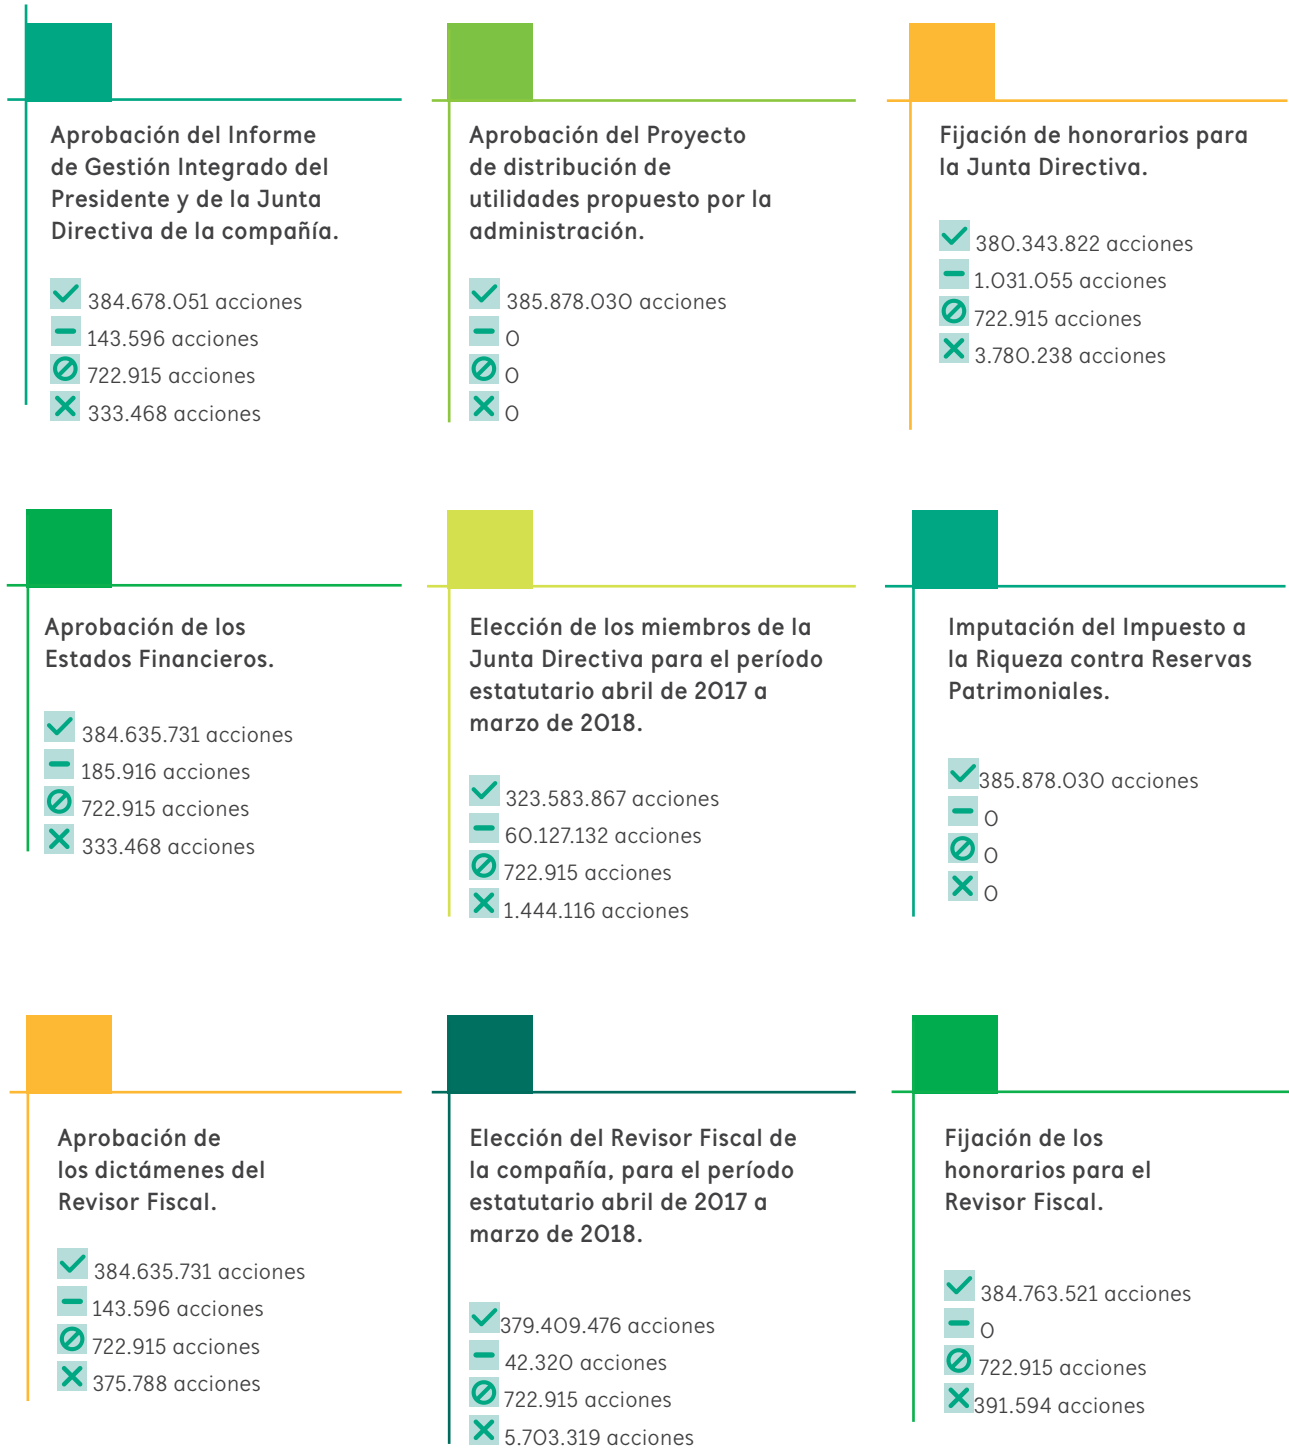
Aprobación del Informe de Gestión Integrado del Presidente y de la Junta Directiva de la compañía.

384.678.051 acciones
143.596 acciones
722.915 acciones
333.468 acciones

Aprobación del Proyecto de distribución de utilidades propuesto por la administración.

385.878.030 acciones
0
0
0

Fijación de honorarios para la Junta Directiva.

380.343.822 acciones
1.031.055 acciones
722.915 acciones
3.780.238 acciones

Aprobación de los Estados Financieros.

384.635.731 acciones
185.916 acciones
722.915 acciones
333.468 acciones

Elección de los miembros de la Junta Directiva para el período estatutario abril de 2017 a marzo de 2018.

323.583.867 acciones
60.127.132 acciones
722.915 acciones
1.444.116 acciones

Imputación del Impuesto a la Riqueza contra Reservas Patrimoniales.

385.878.030 acciones
0
0
0

Aprobación de los dictámenes del Revisor Fiscal.

384.635.731 acciones
143.596 acciones
722.915 acciones
375.788 acciones

Elección del Revisor Fiscal de la compañía, para el período estatutario abril de 2017 a marzo de 2018.

379.409.476 acciones
42.320 acciones
722.915 acciones
5.703.319 acciones

Fijación de los honorarios para el Revisor Fiscal.

384.763.521 acciones
0
722.915 acciones
391.594 acciones